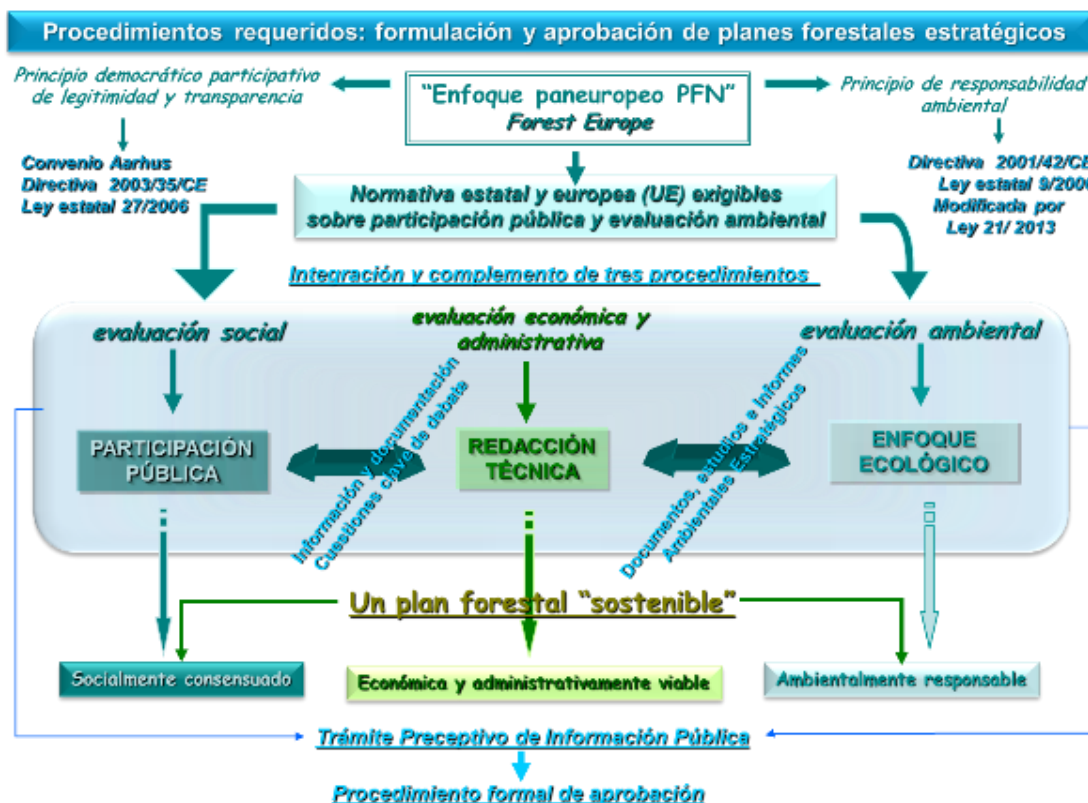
Procedimientos requeridos: formulación y aprobación de planes forestales estratégicos

Principio democrático participativo de legitimidad y transparencia

"Enfoque paneuropeo PFN"
Forest Europe

Principio de responsabilidad ambiental

Convenio Aarhus
Directiva 2003/35/CE
Ley estatal 27/2006

Normativa estatal y europea (UE) exigibles sobre participación pública y evaluación ambiental

Directiva 2001/42/CE
Ley estatal 9/2006
Modificada por
Ley 21/ 2013

Integración y complemento de tres procedimientos

evaluación social

evaluación económica y administrativa

evaluación ambiental

PARTICIPACIÓN PÚBLICA

Información y documentación
Cuestiones clave de debate

REDACCIÓN TÉCNICA

Documentos, estudios e informes
Ambientales Estratégicos

ENFOQUE ECOLÓGICO

Un plan forestal "sostenible"

Socialmente consensuado

Económica y administrativamente viable

Ambientalmente responsable

Trámite Preceptivo de Información Pública

Procedimiento formal de aprobación